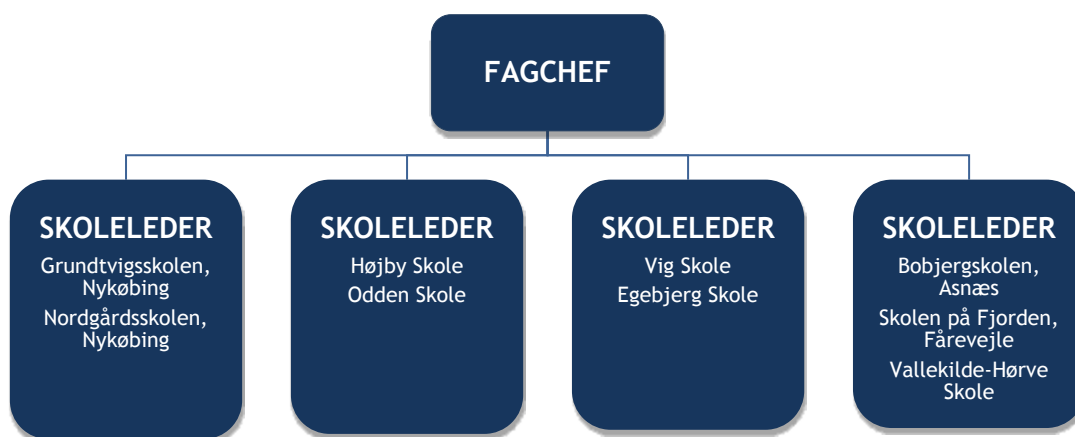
FAGCHEF

SKOLELEDER
Grundtvigsskolen, Nykøbing
Nordgårdsskolen, Nykøbing

SKOLELEDER
Højby Skole
Odden Skole

SKOLELEDER
Vig Skole
Egebjerg Skole

SKOLELEDER
Bobjergskolen, Asnæs
Skolen på Fjorden, Fårevejle
Vallekilde-Hørve Skole